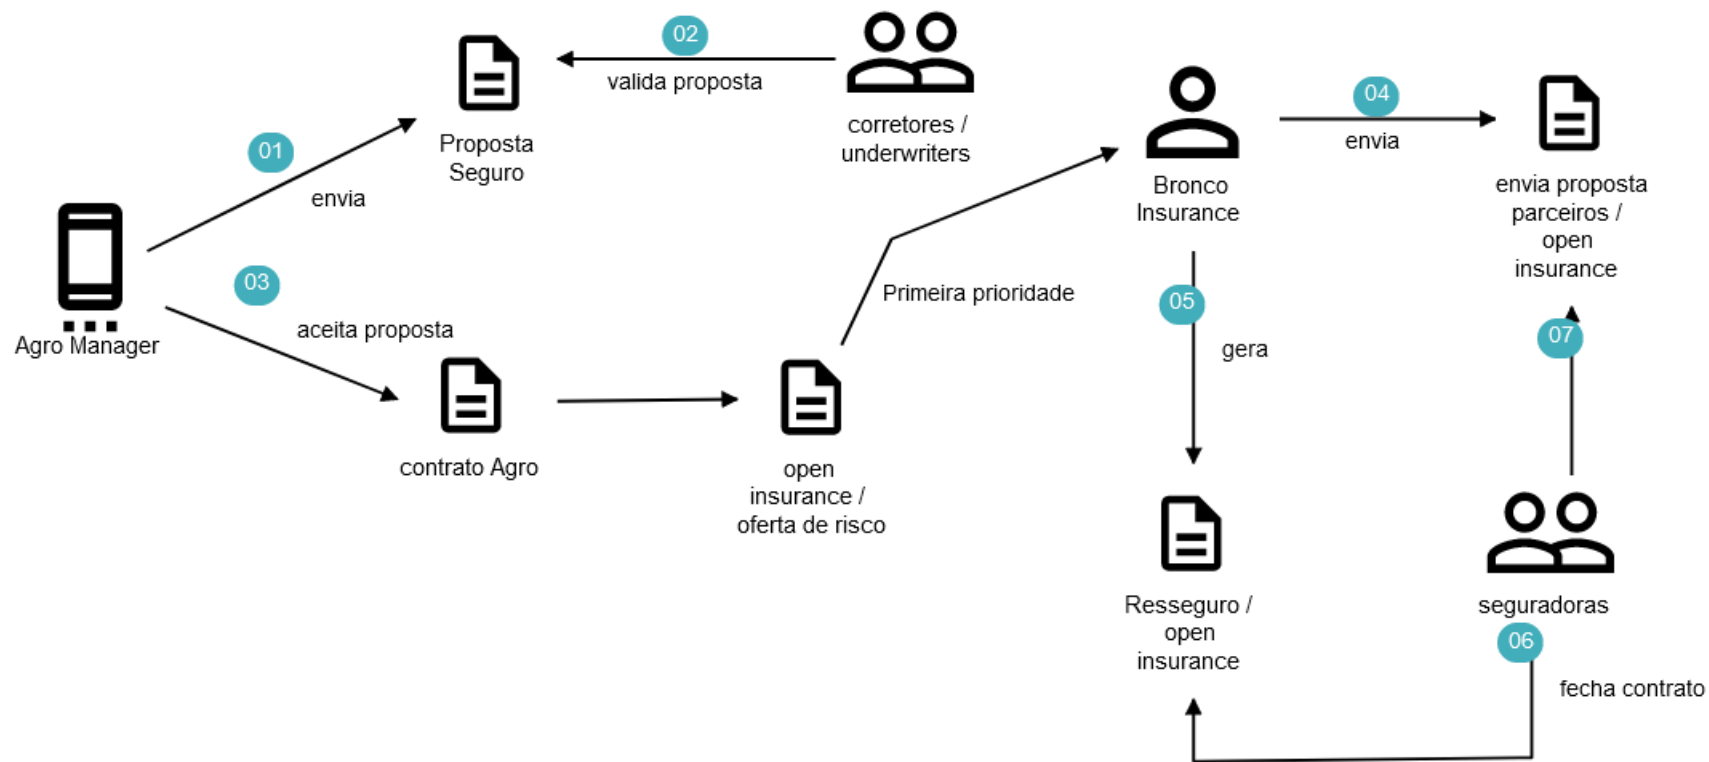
02
valida proposta

corretores / underwriters

Proposta Seguro

01
envia

Agro Manager

03
aceita proposta

contrato Agro

open insurance / oferta de risco

Primeira prioridade

Bronco Insurance

04
envia

envia proposta parceiros / open insurance

05
gera

Resseguro / open insurance

07

seguradoras

06
fecha contrato